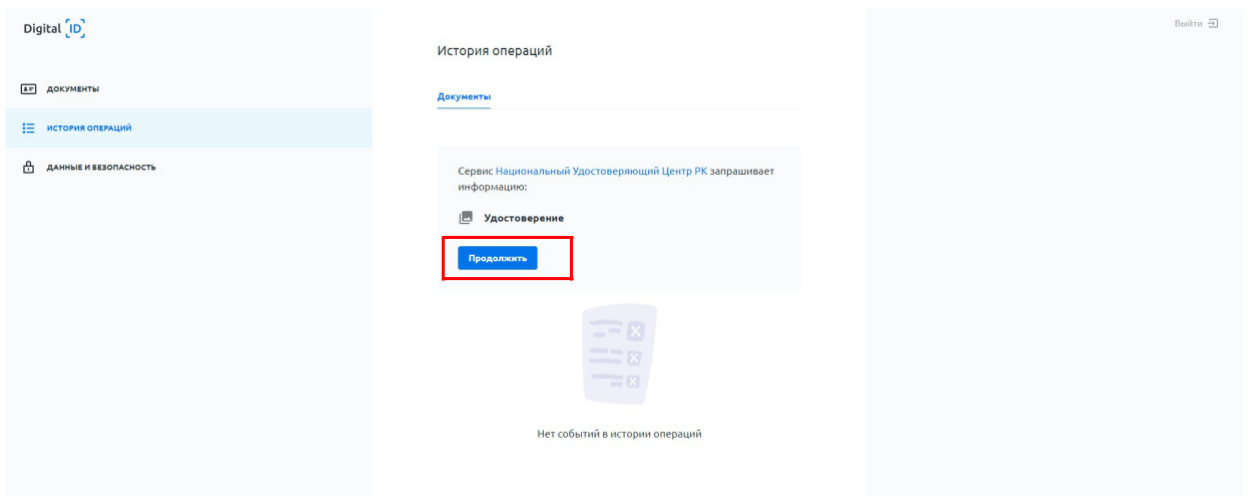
Digital ID

ДОКУМЕНТЫ

ИСТОРИЯ ОПЕРАЦИЙ

ДАННЫЕ И БЕЗОПАСНОСТЬ

История операций

Документы

Сервис Национальный Удостоверяющий Центр РК запрашивает информацию:

Удостоверение

Продолжить

Нет событий в истории операций

Выйти